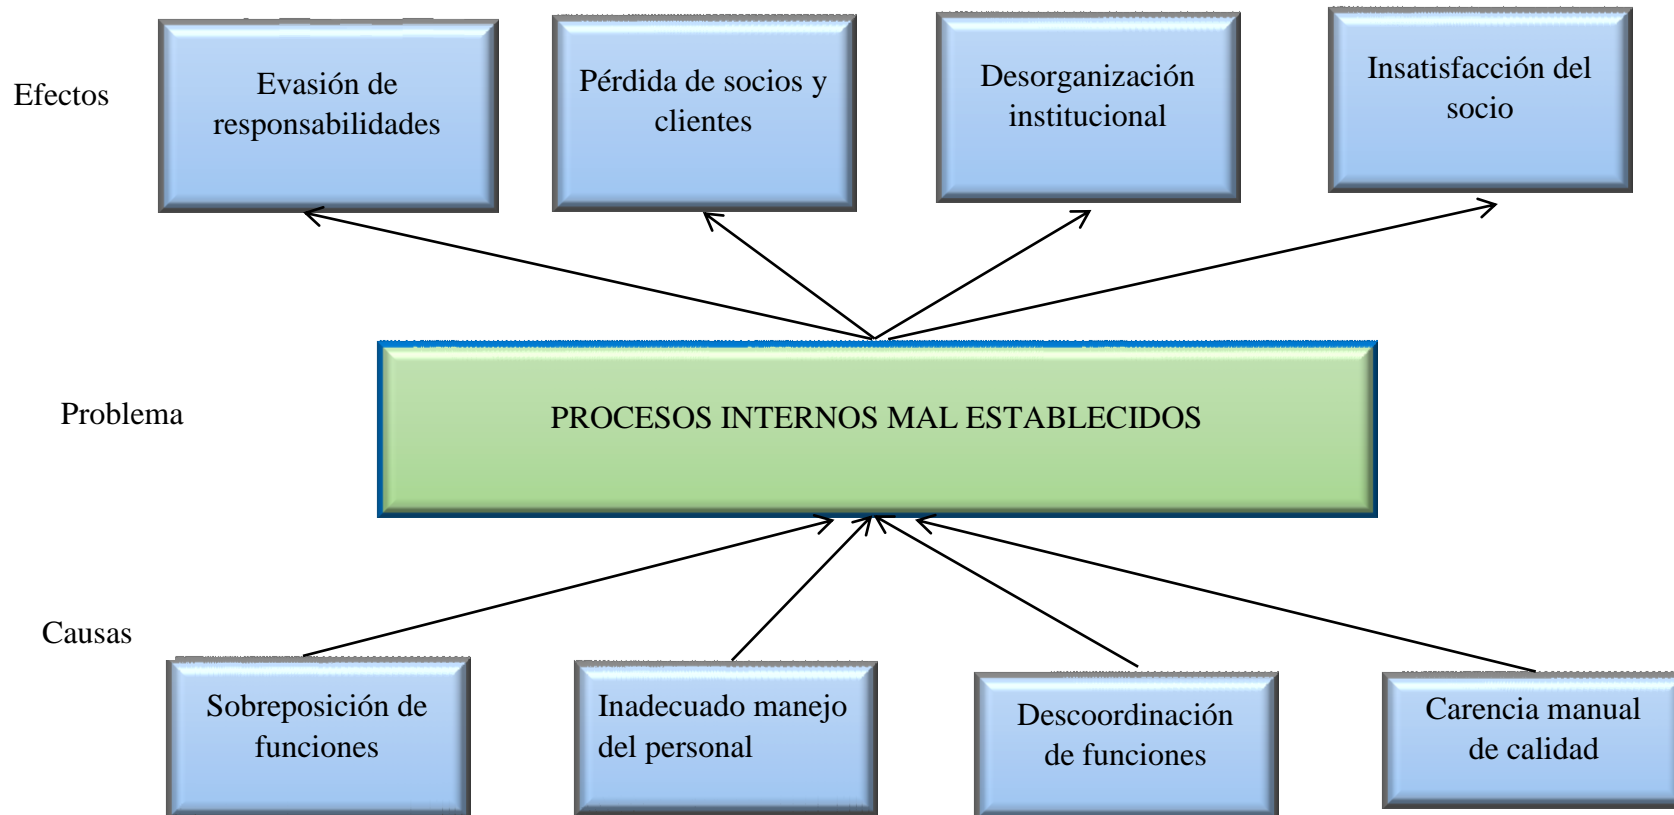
Efectos

Evasión de responsabilidades

Pérdida de socios y clientes

Desorganización institucional

Insatisfacción del socio

Problema

PROCESOS INTERNOS MAL ESTABLECIDOS

Causas

Sobreposición de funciones

Inadecuado manejo del personal

Descoordinación de funciones

Carencia manual de calidad